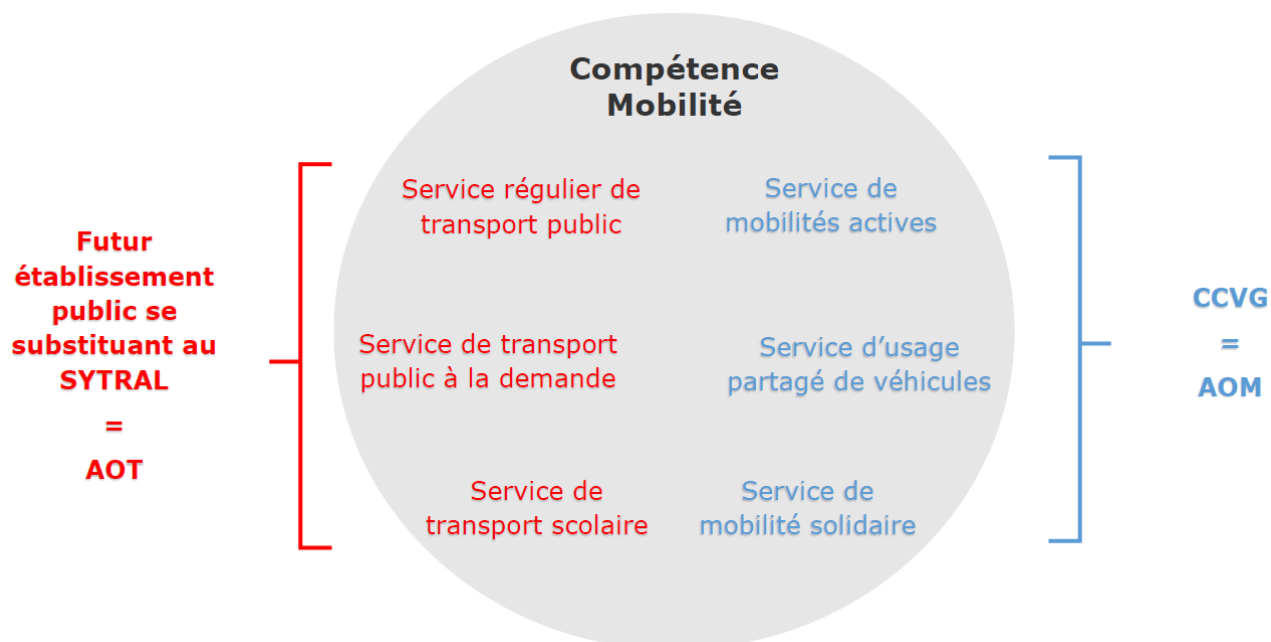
Compétence Mobilité

Futur établissement public se substituant au SYTRAL
=
AOT

Service régulier de transport public

Service de mobilités actives

Service de transport public à la demande

Service d'usage partagé de véhicules

Service de transport scolaire

Service de mobilité solidaire

CCVG
=
AOM